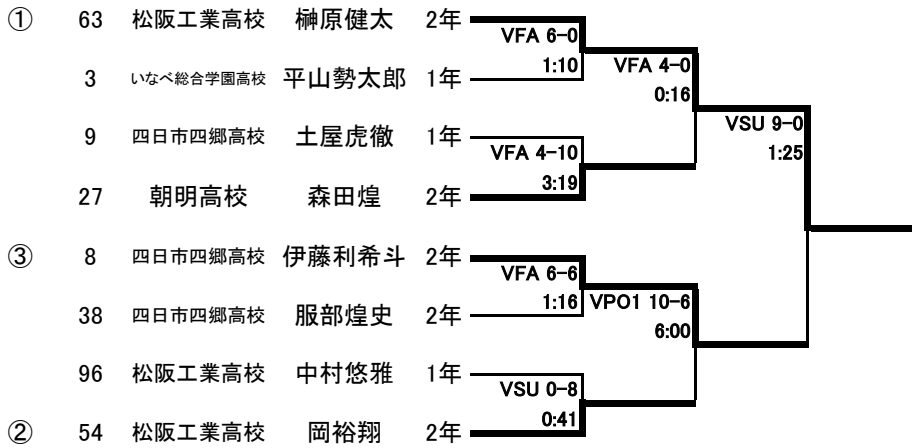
① 63 松阪工業高校 榊原健太 2年
3 いなべ総合学園高校 平山勢太郎 1年
9 四日市四郷高校 土屋虎徹 1年
27 朝明高校 森田煌 2年
③ 8 四日市四郷高校 伊藤利希斗 2年
38 四日市四郷高校 服部煌史 2年
96 松阪工業高校 中村悠雅 1年
② 54 松阪工業高校 岡裕翔 2年

VFA 6-0
1:10
VFA 4-0
0:16
VFA 4-10
3:19
VSU 9-0
1:25
VFA 6-6
1:16
VPO1 10-6
6:00
VSU 0-8
0:41